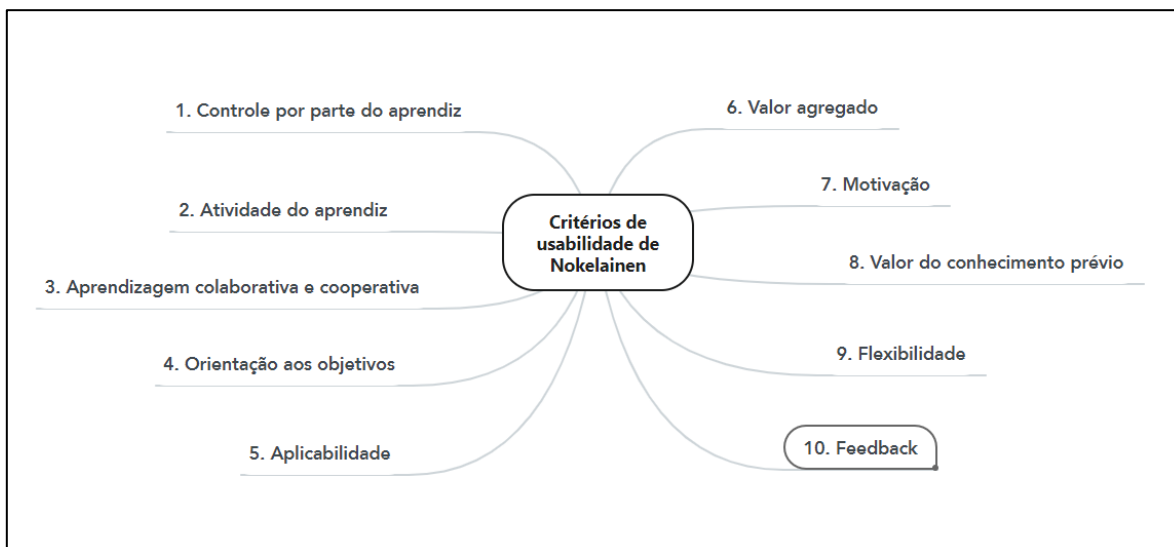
Critérios de usabilidade de Nokelainen

1. Controle por parte do aprendiz

2. Atividade do aprendiz

3. Aprendizagem colaborativa e cooperativa

4. Orientação aos objetivos

5. Aplicabilidade

6. Valor agregado

7. Motivação

8. Valor do conhecimento prévio

9. Flexibilidade

10. Feedback